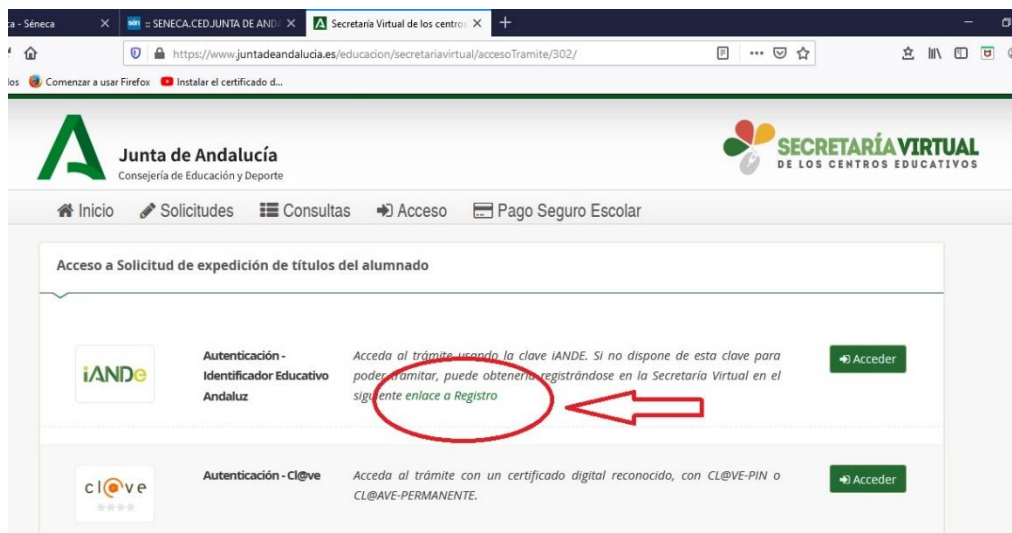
ca - Séneca ×
sén :: SENECA.CEDJUNTA DE AND ×
Secretaría Virtual de los centros ×
+

https://www.juntadeandalucia.es/educacion/secretariavirtual/accesoTramite/302/

los Comenzar a usar Firefox Instalar el certificado d...

Junta de Andalucía
Consejería de Educación y Deporte

SECRETARÍA VIRTUAL
DE LOS CENTROS EDUCATIVOS

Inicio Solicitudes Consultas Acceso Pago Seguro Escolar

Acceso a Solicitud de expedición de títulos del alumnado

iANDe

Autenticación - Identificador Educativo Andaluz

Acceda al trámite usando la clave iANDE. Si no dispone de esta clave para poder tramitar, puede obtenerla registrándose en la Secretaría Virtual en el siguiente enlace a Registro

Acceder

cl@ve

Autenticación - Cl@ve

Acceda al trámite con un certificado digital reconocido, con CL@VE-PIN o CL@AVE-PERMANENTE.

Acceder